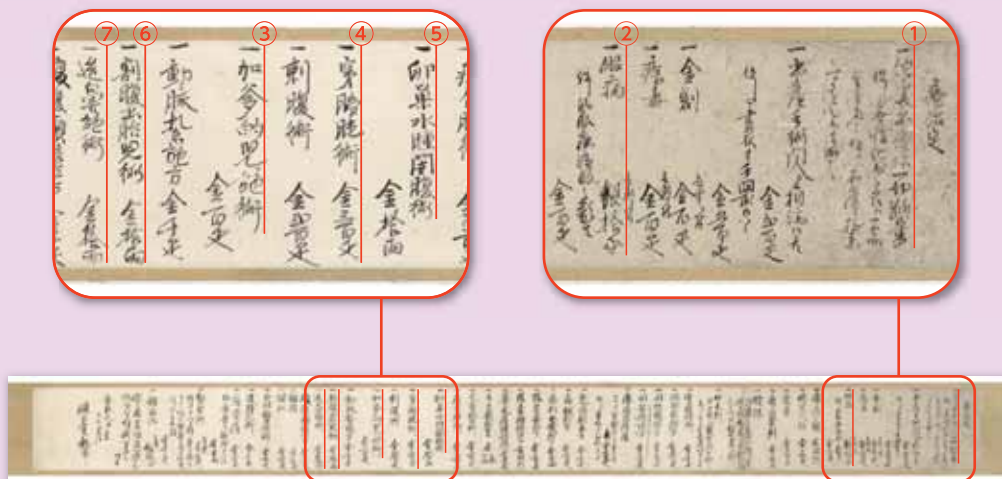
⑦ ⑥ ③ ④ ⑤

一 遂白滞胎術 金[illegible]
一 剝胞衣胎児術 金拾両
一 動胎孔懸胎古金拾両
一 加参納児胎術 金百疋
一 剃胞術 金壹百疋
一 穿胎胞術 金壹百疋
一 卵巣水腫開腹術 金拾両

② ①

一 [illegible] 金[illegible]
一 剝胞 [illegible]
一 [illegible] 金百疋
一 金創 金百疋
一 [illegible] 金壹百疋
一 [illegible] 金百疋
一 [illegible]
産論史